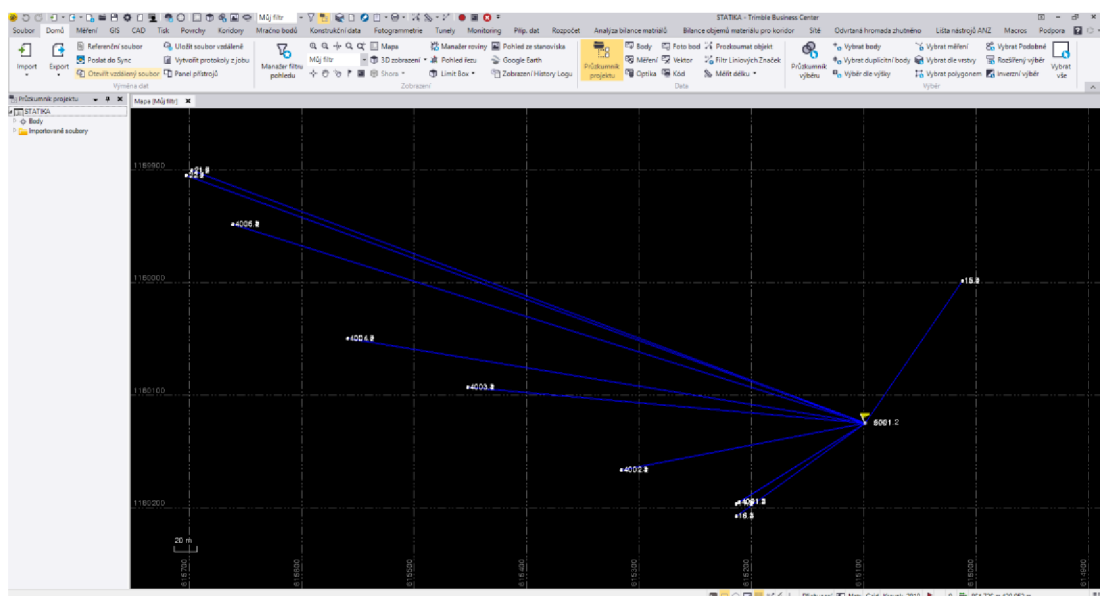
Můj filtr

STATIKA - Trimble Business Center

Soubor Domů Měření GIS CAD Tisk Povrchy Koridory Mračno bodů Konstrukční data Fotogrammetrie Tunely Monitoring Přip. dat Rozpočet Analýza bilance materiálů Bilance objemů materiálu pro koridor Sítě Odvrtaná hromada zhutněno Lišta nástrojů ANZ Macros Podpora

Import Export Referenční soubor Poslat do Sync Otevřít vzdálený soubor Uložit soubor vzdáleně Vytvořit protokoly z jobu Panel přístrojů
Výměna dat

Manažer filtru pohledu Můj filtr Mapa 3D zobrazení Shora Manažer roviny Pohled řezu Limit Box Pohled ze stanoviska Google Earth Zobrazení Historie Logu
Zobrazení

Průzkumník projektu Body Měření Optika Foto bod Vektor Kód Prozkoumat objekt Filtr Liniových Značek Měřit délku
Data

Průzkumník výběru Vybrat body Vybrat duplicitní body Výběr dle výšky Vybrat měření Vybrat dle vrstvy Vybrat polygonem Vybrat Podobné Rozšířený výběr Inverzní výběr Vybrat vše
Výběr

Průzkumník projektu
STATIKA
Body
Importované soubory

Mapa (Můj filtr)

1180900
1180000
1180100
1180200

21
22
4006
4004
4003
4002
5001.2
15
4001
16

20 m